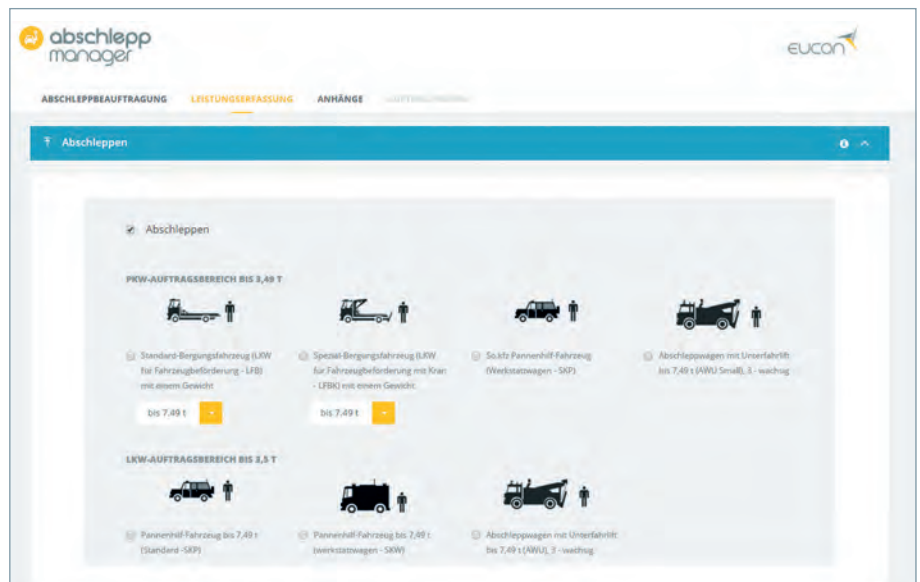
abschlepp manager

EUCON

ABSCHLEPPBEAUFTRAGUNG LEISTUNGSERFASSUNG ANHÄNGE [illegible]

Abschleppen

Abschleppen

PKW-AUFTRAGSBEREICH BIS 3,49 T

Standard-Bergungsfahrzeug (LKW für Fahrzeugbeförderung - LFB) mit einem Gewicht

bis 7,49 t

Spezial-Bergungsfahrzeug (LKW für Fahrzeugbeförderung mit Kran - LFBK) mit einem Gewicht

bis 7,49 t

So.Kfz Pannenhilf-Fahrzeug (Werkstattwagen - SKP)

Abschleppwagen mit Unterfahrlift bis 7,49 t (AWU Small), 3 - wachsig

LKW-AUFTRAGSBEREICH BIS 3,5 T

Pannenhilf-Fahrzeug bis 7,49 t (Standard -SKP)

Pannenhilf-Fahrzeug bis 7,49 t (Werkstattwagen - SKW)

Abschleppwagen mit Unterfahrlift bis 7,49 t (AWU), 3 - wachsig